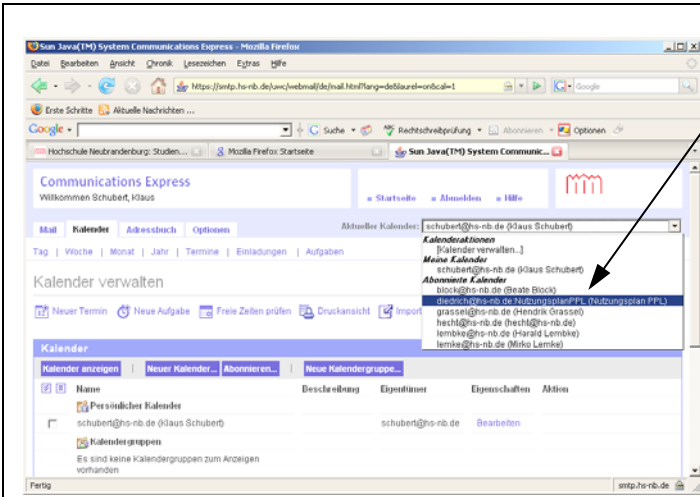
Sun Java(TM) System Communications Express - Mozilla Firefox

Datei Bearbeiten Ansicht Chronik Lesezeichen Extras Hilfe

https://smtp.hs-nb.de/uwc/webmail/de/mail.html?lang=de&laurel=on&cal=1

Google

Erste Schritte Aktuelle Nachrichten ...

Google Suche Rechtschreibprüfung Abonnieren Optionen

Hochschule Neubrandenburg: Studen... Mozilla Firefox Startseite Sun Java(TM) System Communic...

Communications Express
Willkommen Schubert, Klaus

Startseite Abmelden Hilfe

Mail Kalender Adressbuch Optionen

Aktueller Kalender: schubert@hs-nb.de (Klaus Schubert)

Tag | Woche | Monat | Jahr | Termine | Einladungen | Aufgaben

Kalender verwalten

Neuer Termin Neue Aufgabe Freie Zeiten prüfen Druckansicht Import

Kalenderaktionen
[Kalender verwalten...]
Meine Kalender
schubert@hs-nb.de (Klaus Schubert)
Abonnierte Kalender
block@hs-nb.de (Beate Block)
diedrich@hs-nb.de:NutzungsplanPPL (Nutzungsplan PPL)
grassel@hs-nb.de (Hendrik Grassel)
hecht@hs-nb.de (hecht@hs-nb.de)
lembke@hs-nb.de (Harald Lembke)
lemke@hs-nb.de (Mirko Lemke)

Kalender

Kalender anzeigen | Neuer Kalender... | Abonnieren... | Neue Kalendergruppe...

| Name | Beschreibung | Eigentümer | Eigenschaften | Aktion |
|---|---|---|---|---|
| Persönlicher Kalender | | | | |
| schubert@hs-nb.de (Klaus Schubert) | | schubert@hs-nb.de | Bearbeiten | |
| Kalendergruppen | | | | |
| Es sind keine Kalendergruppen zum Anzeigen vorhanden | | | | |

Fertig smtp.hs-nb.de